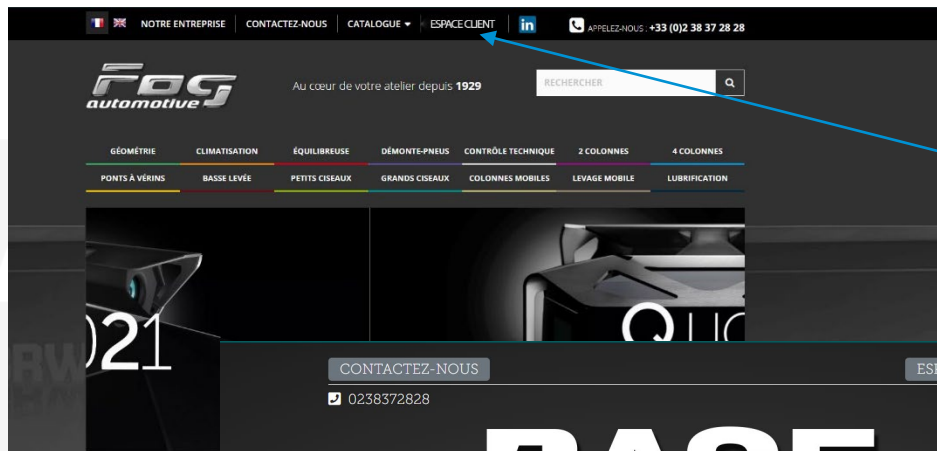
NOTRE ENTREPRISE | CONTACTEZ-NOUS | CATALOGUE | ESPACE CLIENT | in | APPELEZ-NOUS : +33 (0)2 38 37 28 28

FOG automotive

Au cœur de votre atelier depuis 1929

RECHERCHER

GÉOMÉTRIE | CLIMATISATION | ÉQUILIBREUSE | DÉMONTE-PNEUS | CONTRÔLE TECHNIQUE | 2 COLONNES | 4 COLONNES

PONTS À VÉRINS | BASSE LEVÉE | PETITS CISEAUX | GRANDS CISEAUX | COLONNES MOBILES | LEVAGE MOBILE | LUBRIFICATION

)21

QU

CONTACTEZ-NOUS

0238372828

ES

BASE